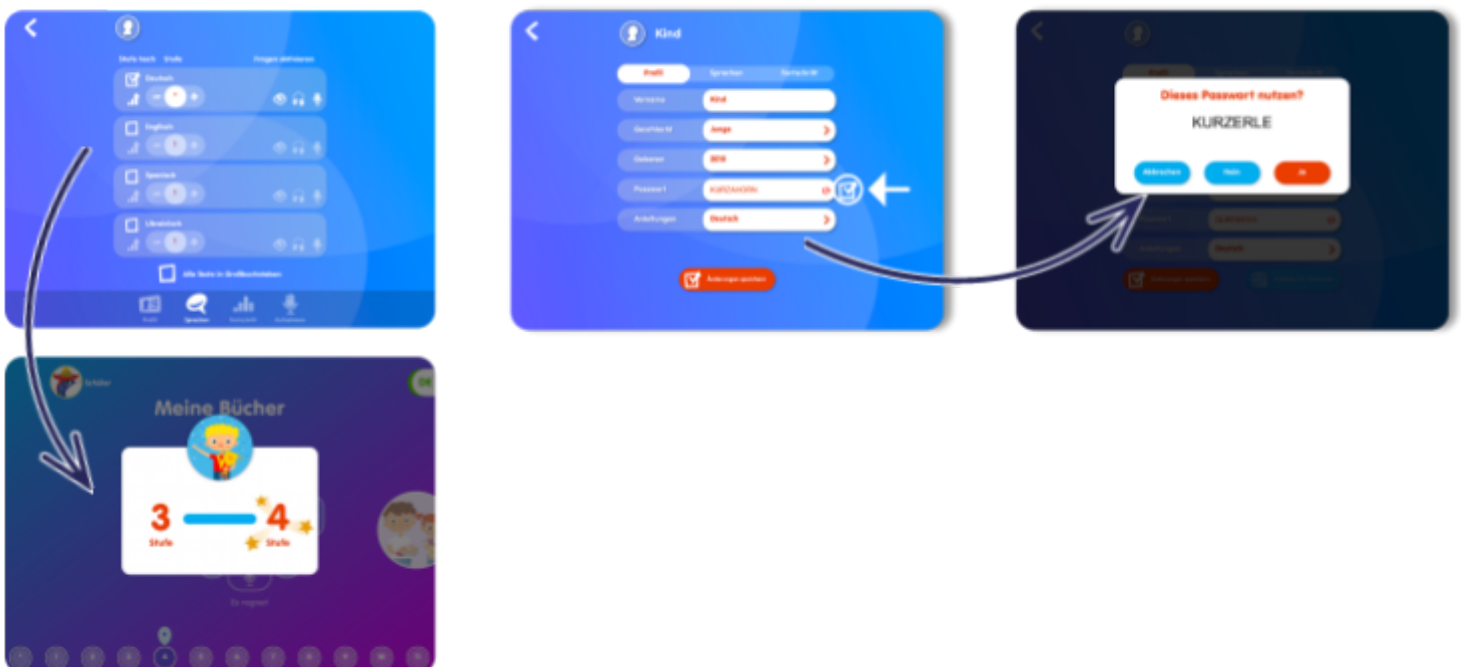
Deutsch

Englisch

Spanisch

Ukrainisch

Alle Texte in Großbuchstaben

Profil

Sprachen

Kind

Profil

Sprachen

Vorname

Kind

Geschlecht

Junge

Geboren

2018

Passwort

KURZERLE

Anleitungen

Deutsch

Änderungen speichern

Dieses Passwort nutzen?

KURZERLE

Abbrechen

Nein

Ja

Meine Bücher

3

Stufe

4

Stufe

Es regnet